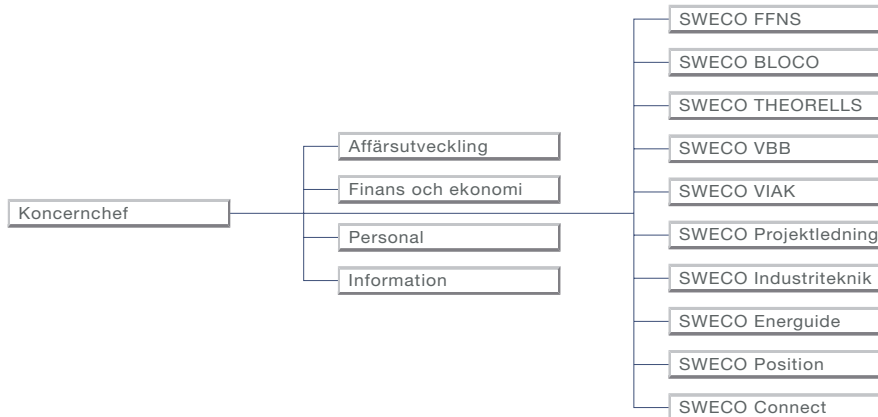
Koncernchef

Affärsutveckling

Finans och ekonomi

Personal

Information

SWECO FFNS

SWECO BLOCO

SWECO THEORELLS

SWECO VBB

SWECO VIAK

SWECO Projektledning

SWECO Industriteknik

SWECO Energuide

SWECO Position

SWECO Connect